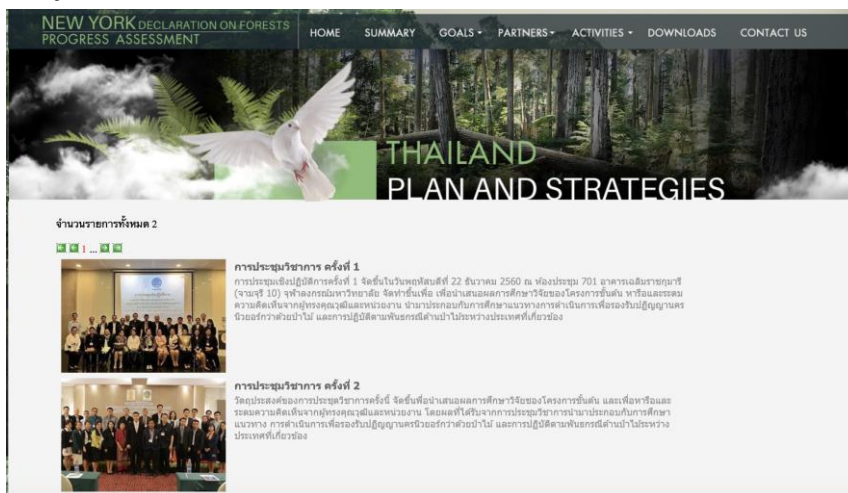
NEW YORK DECLARATION ON FORESTS PROGRESS ASSESSMENT

HOME SUMMARY GOALS PARTNERS ACTIVITIES DOWNLOADS CONTACT US

THAILAND
PLAN AND STRATEGIES

จำนวนรายการทั้งหมด 2

1 ...

การประชุมวิชาการ ครั้งที่ 1
การประชุมเชิงปฏิบัติการครั้งที่ 1 จัดขึ้นในวันพฤหัสบดีที่ 22 ธันวาคม 2560 ณ ห้องประชุม 701 อาคารเฉลิมราชกุมารี (จามจุรี 10) จุฬาลงกรณ์มหาวิทยาลัย จัดทำขึ้นเพื่อ เพื่อนำเสนอผลการศึกษาวิจัยของโครงการขั้นต้น หารือและระดมความคิดเห็นจากผู้ทรงคุณวุฒิและหน่วยงาน นำมาประกอบกับการศึกษาแนวทางการดำเนินการเพื่อรองรับปฏิญญานครนิวยอร์กว่าด้วยป่าไม้ และการปฏิบัติตามพันธกรณีด้านป่าไม้ระหว่างประเทศที่เกี่ยวข้อง

การประชุมวิชาการ ครั้งที่ 2
วัตถุประสงค์ของการประชุมวิชาการครั้งนี้ จัดขึ้นเพื่อนำเสนอผลการศึกษาวิจัยของโครงการขั้นต้น และเพื่อหารือและระดมความคิดเห็นจากผู้ทรงคุณวุฒิและหน่วยงาน โดยผลที่ได้รับจากการประชุมวิชาการนำมาประกอบกับการศึกษาแนวทาง การดำเนินการเพื่อรองรับปฏิญญานครนิวยอร์กว่าด้วยป่าไม้ และการปฏิบัติตามพันธกรณีด้านป่าไม้ระหว่างประเทศที่เกี่ยวข้อง